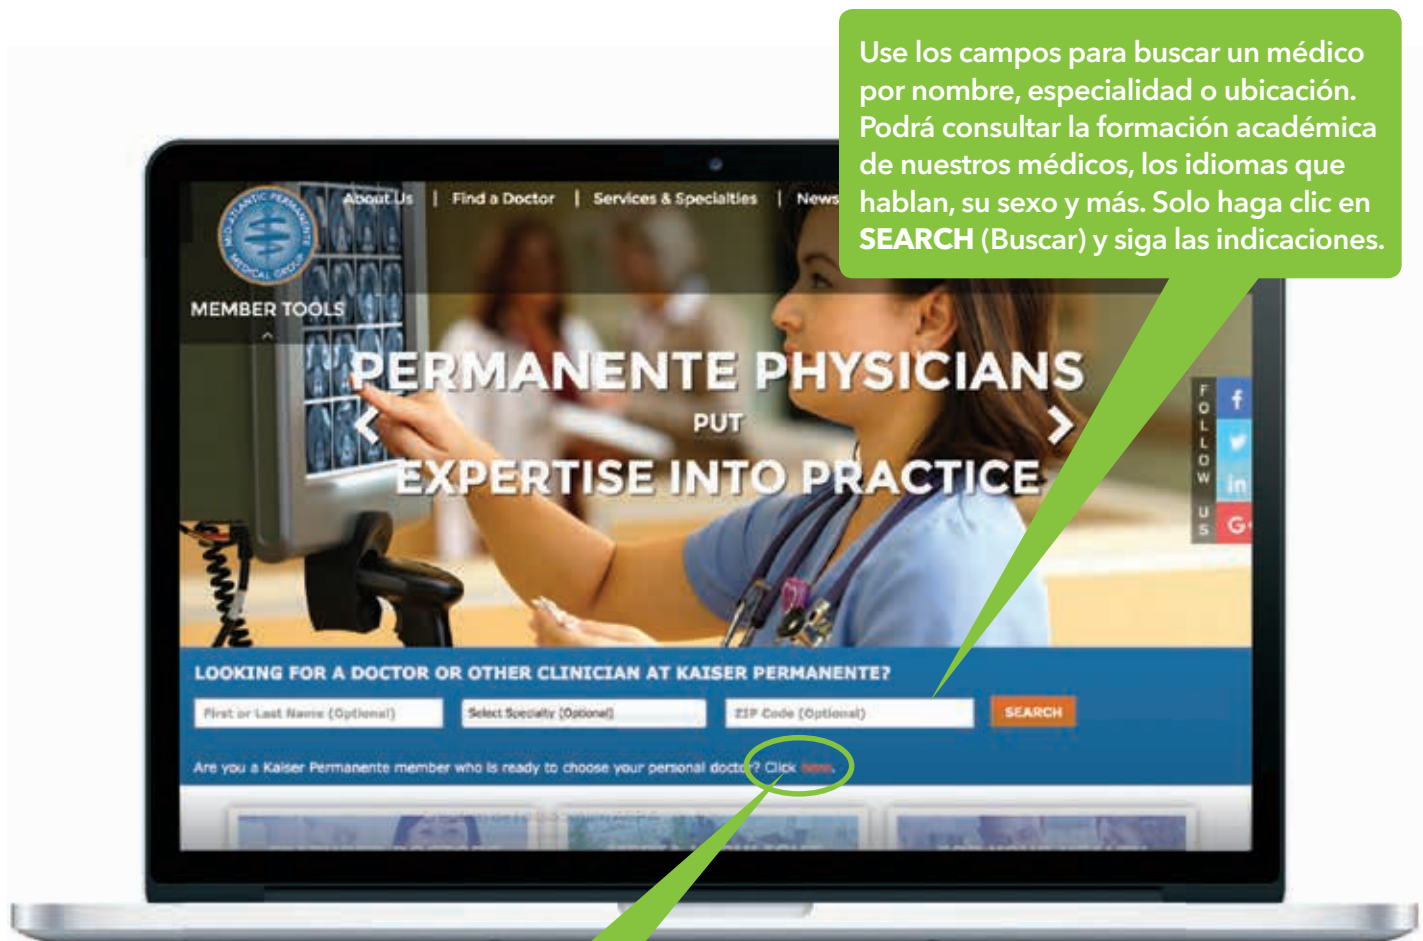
Use los campos para buscar un médico por nombre, especialidad o ubicación. Podrá consultar la formación académica de nuestros médicos, los idiomas que hablan, su sexo y más. Solo haga clic en **SEARCH** (Buscar) y siga las indicaciones.

MID-ATLANTIC PERMANENTE MEDICAL GROUP

About Us | Find a Doctor | Services & Specialties | News

MEMBER TOOLS

PERMANENTE PHYSICIANS PUT EXPERTISE INTO PRACTICE

FOLLOW US

LOOKING FOR A DOCTOR OR OTHER CLINICIAN AT KAISER PERMANENTE?

First or Last Name (Optional)

Select Specialty (Optional)

ZIP Code (Optional)

SEARCH

Are you a Kaiser Permanente member who is ready to choose your personal doctor? Click here.